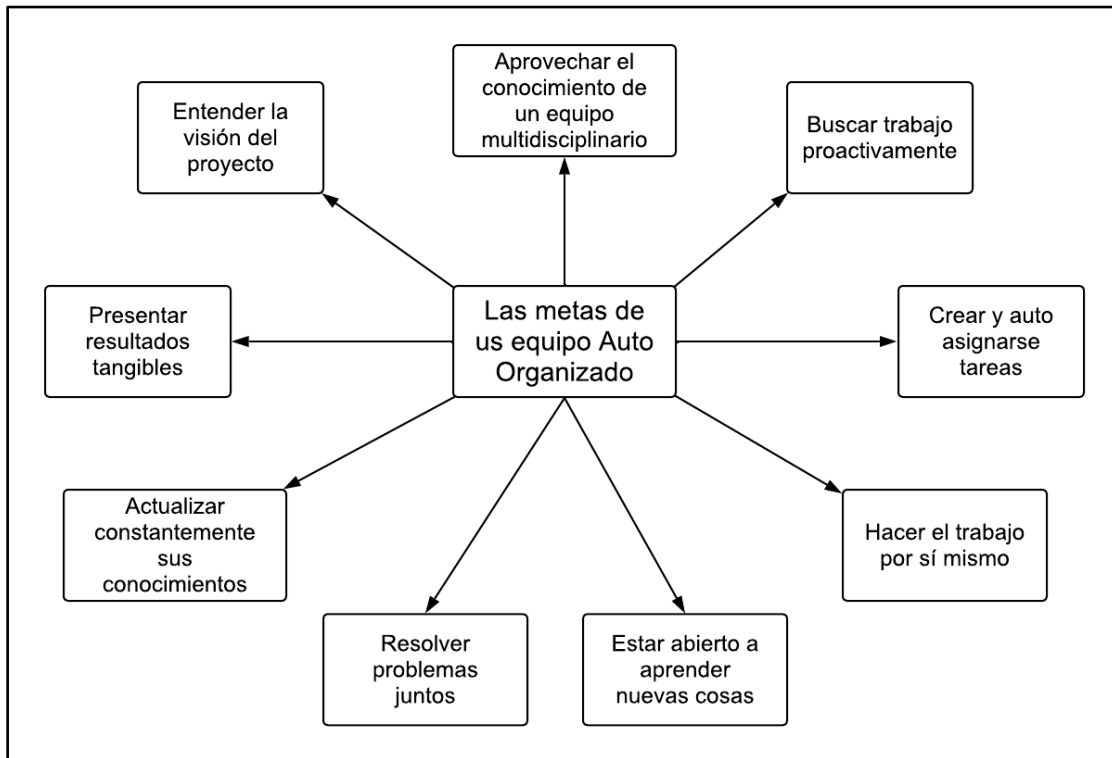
Las metas de us equipo Auto Organizado

Aprovechar el conocimiento de un equipo multidisciplinario

Entender la visión del proyecto

Buscar trabajo proactivamente

Presentar resultados tangibles

Crear y auto asignarse tareas

Actualizar constantemente sus conocimientos

Hacer el trabajo por sí mismo

Resolver problemas juntos

Estar abierto a aprender nuevas cosas